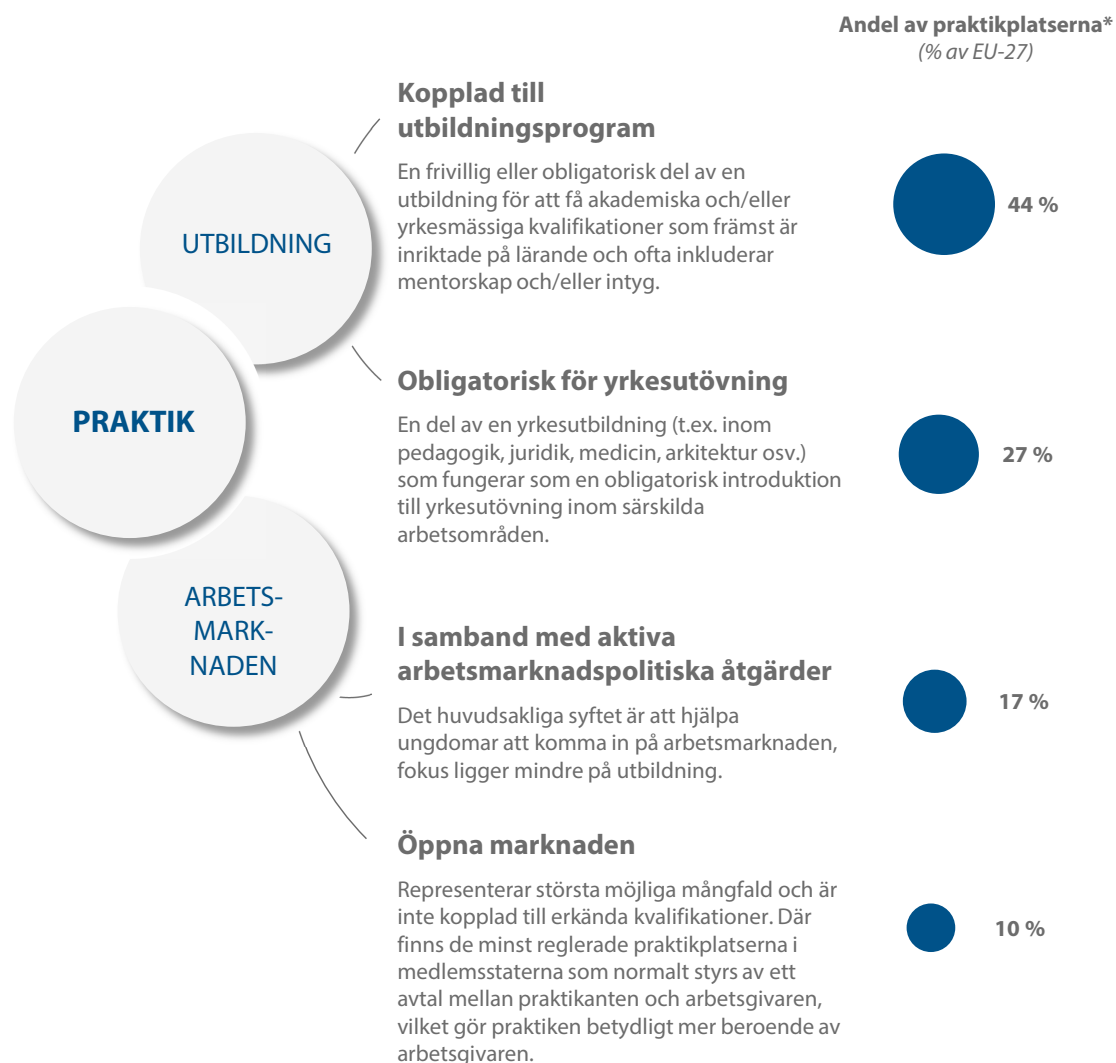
Andel av praktikplatserna*
(% av EU-27)

UTBILDNING

PRAKTIK

ARBETS-MARK-NADEN

Kopplad till utbildningsprogram

En frivillig eller obligatorisk del av en utbildning för att få akademiska och/eller yrkesmässiga kvalifikationer som främst är inriktade på lärande och ofta inkluderar mentorskap och/eller intyg.

44 %

Obligatorisk för yrkesutövning

En del av en yrkesutbildning (t.ex. inom pedagogik, juridik, medicin, arkitektur osv.) som fungerar som en obligatorisk introduktion till yrkesutövning inom särskilda arbetsområden.

27 %

I samband med aktiva arbetsmarknadspolitiska åtgärder

Det huvudsakliga syftet är att hjälpa ungdomar att komma in på arbetsmarknaden, fokus ligger mindre på utbildning.

17 %

Öppna marknaden

Representerar största möjliga mångfald och är inte kopplad till erkända kvalifikationer. Där finns de minst reglerade praktikplatserna i medlemsstaterna som normalt styrs av ett avtal mellan praktikanten och arbetsgivaren, vilket gör praktiken betydligt mer beroende av arbetsgivaren.

10 %